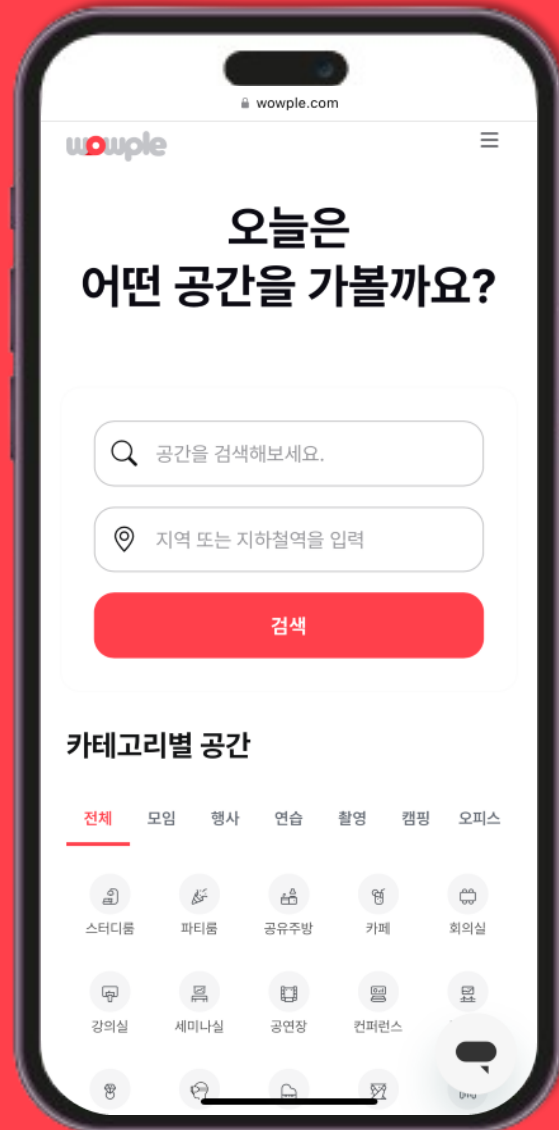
wowple.com

wowple

오늘은
어떤 공간을 가볼까요?

공간을 검색해보세요.

지역 또는 지하철역을 입력

검색

카테고리별 공간

전체 모임 행사 연습 촬영 캠핑 오피스

스터디룸 파티룸 공유주방 카페 회의실

강의실 세미나실 공연장 컨퍼런스 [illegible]